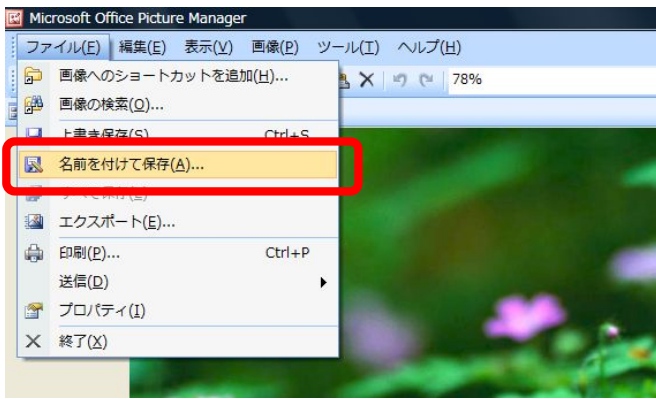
Microsoft Office Picture Manager

ファイル(F) 編集(E) 表示(V) 画像(P) ツール(T) ヘルプ(H)

78%

画像へのショートカットを追加(H)...
画像の検索(O)...
上書き保存(S) Ctrl+S
名前を付けて保存(A)...
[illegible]
エクスポート(E)...
印刷(P)... Ctrl+P
送信(D)
プロパティ(I)
終了(X)